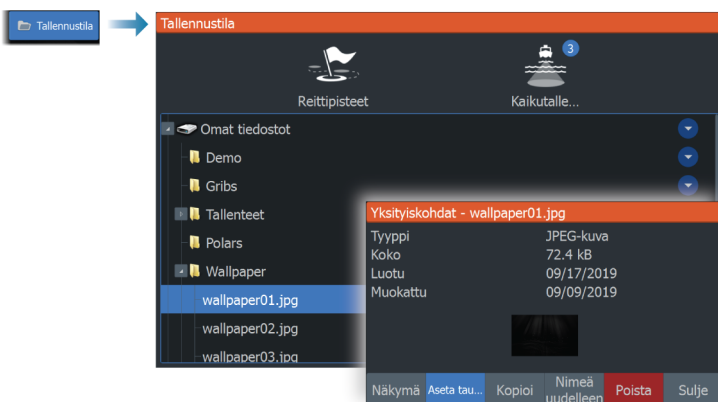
Tallennustila

Tallennustila

Reittipisteet

3

Kaikutalle...

Omat tiedostot

Demo

Gribs

Tallenteet

Polars

Wallpaper

wallpaper01.jpg

wallpaper02.jpg

wallpaper03.jpg

Yksityiskohdat - wallpaper01.jpg

| | |
|---|---|
| Tyyppi | JPEG-kuva |
| Koko | 72.4 kB |
| Luotu | 09/17/2019 |
| Muokattu | 09/09/2019 |

Näkymä | Aseta tau... | Kopioi | Nimeä uudelleen | Poista | Sulje